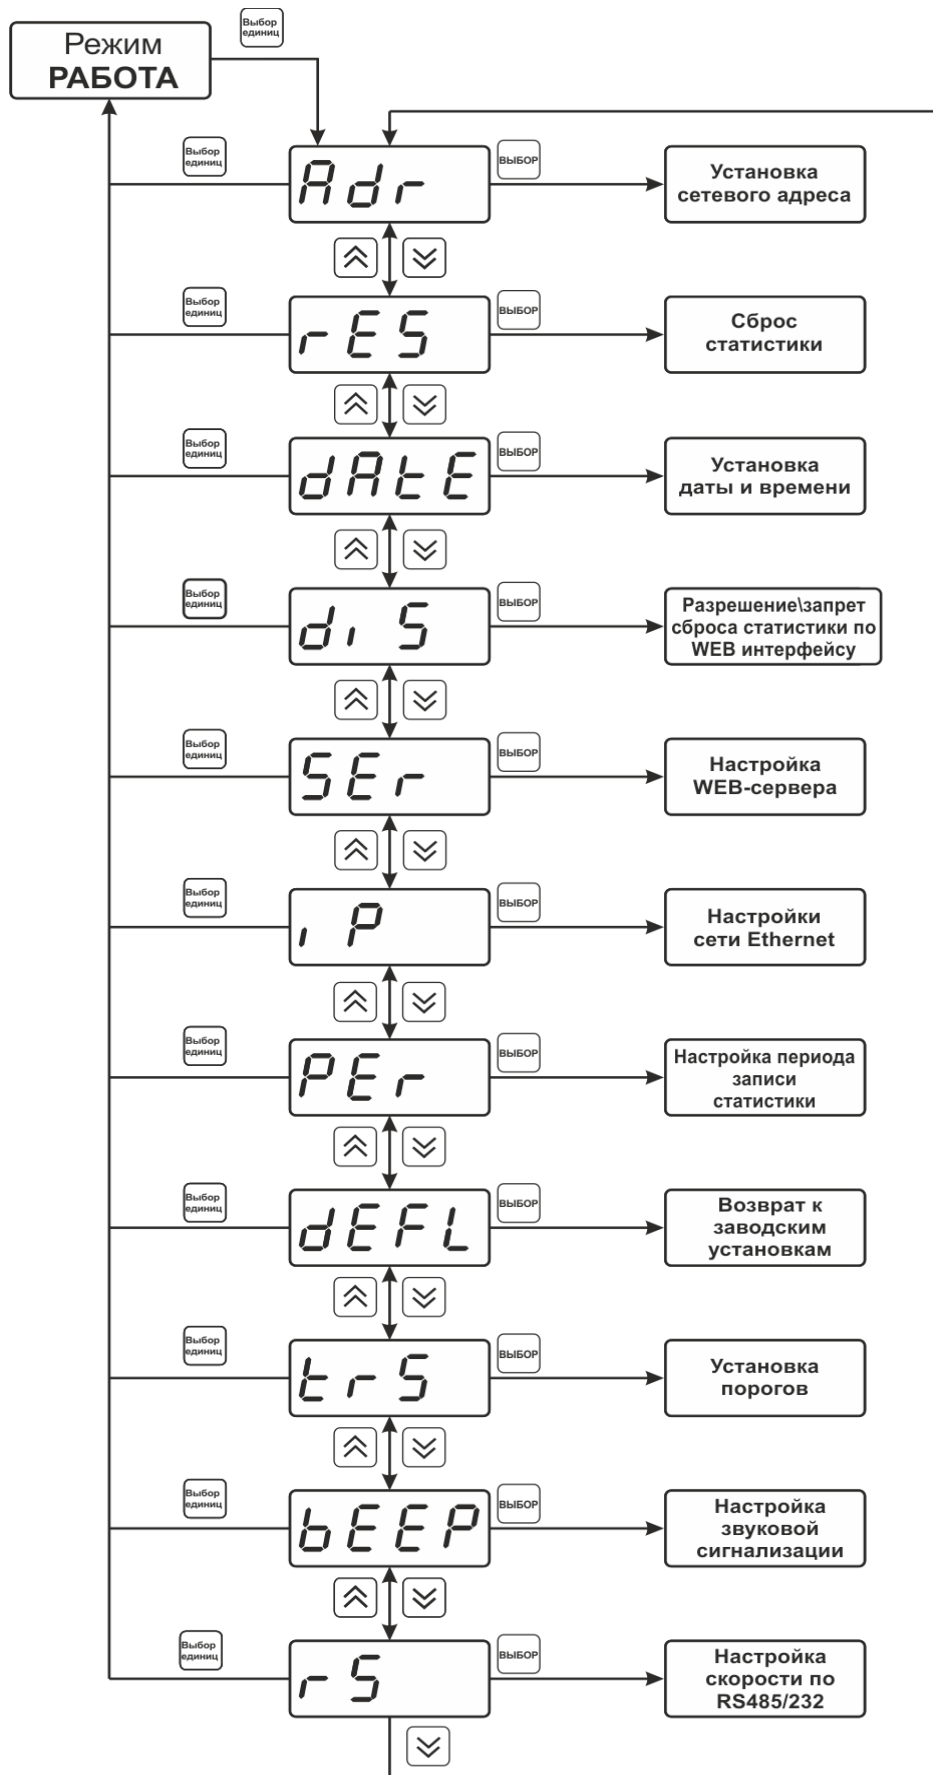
Режим
РАБОТА

Выбор единиц

Выбор единиц

Adr

ВЫБОР

Установка сетевого адреса

Выбор единиц

rES

ВЫБОР

Сброс статистики

Выбор единиц

dAtE

ВЫБОР

Установка даты и времени

Выбор единиц

diS

ВЫБОР

Разрешение\запрет сброса статистики по WEB интерфейсу

Выбор единиц

SEr

ВЫБОР

Настройка WEB-сервера

Выбор единиц

iP

ВЫБОР

Настройки сети Ethernet

Выбор единиц

PEr

ВЫБОР

Настройка периода записи статистики

Выбор единиц

dEFL

ВЫБОР

Возврат к заводским установкам

Выбор единиц

trS

ВЫБОР

Установка порогов

Выбор единиц

bEEP

ВЫБОР

Настройка звуковой сигнализации

Выбор единиц

rS

ВЫБОР

Настройка скорости по RS485/232